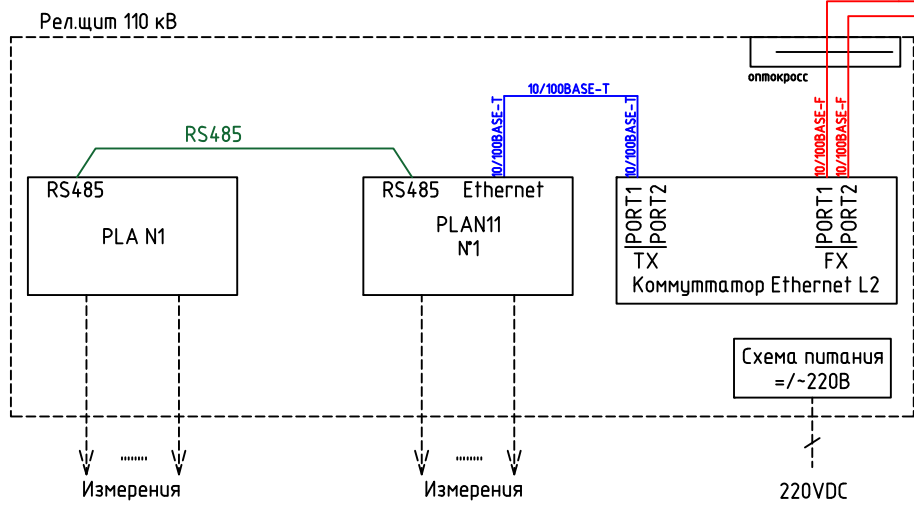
Рел.щит 110 кВ

оптокросс

10/100BASE-T

RS485

10/100BASE-T

10/100BASE-T

10/100BASE-F

10/100BASE-F

RS485

PLA N1

RS485 Ethernet

PLAN11
№1

PORT1 PORT2
TX

PORT1 PORT2
FX

Коммутатор Ethernet L2

Схема питания
=/~220В

.......

Измерения

.......

Измерения

220VDC